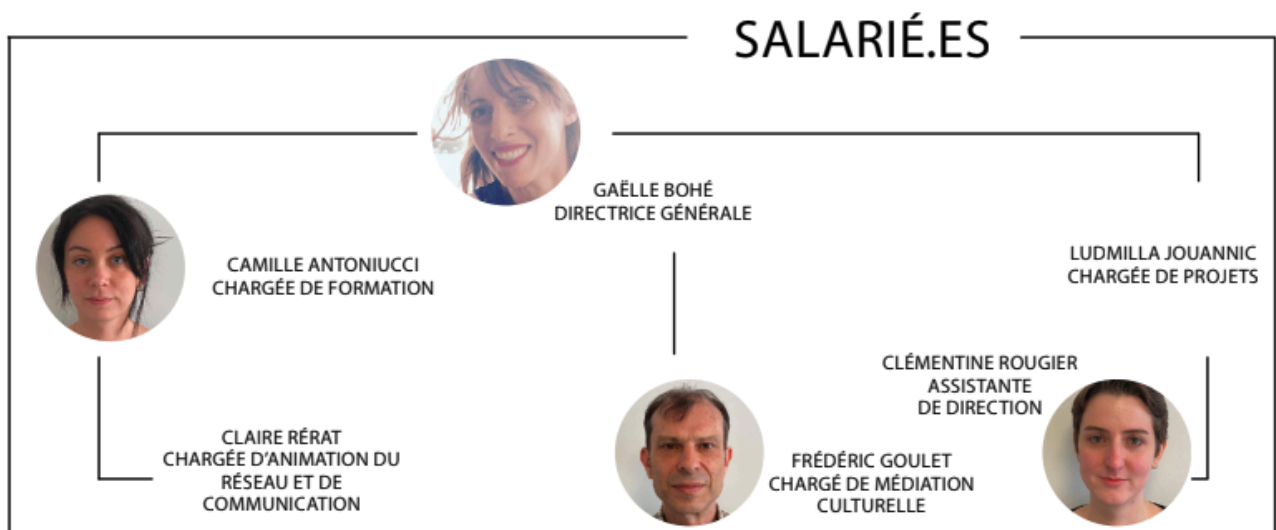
SALARIÉ.ES

GAËLLE BOHÉ
DIRECTRICE GÉNÉRALE

CAMILLE ANTONIUCCI
CHARGÉE DE FORMATION

LUDMILLA JOUANNIC
CHARGÉE DE PROJETS

CLÉMENTINE ROUGIER
ASSISTANTE
DE DIRECTION

CLAIRE RÉRAT
CHARGÉE D'ANIMATION DU RÉSEAU ET DE COMMUNICATION

FRÉDÉRIC GOULET
CHARGÉ DE MÉDIATION CULTURELLE